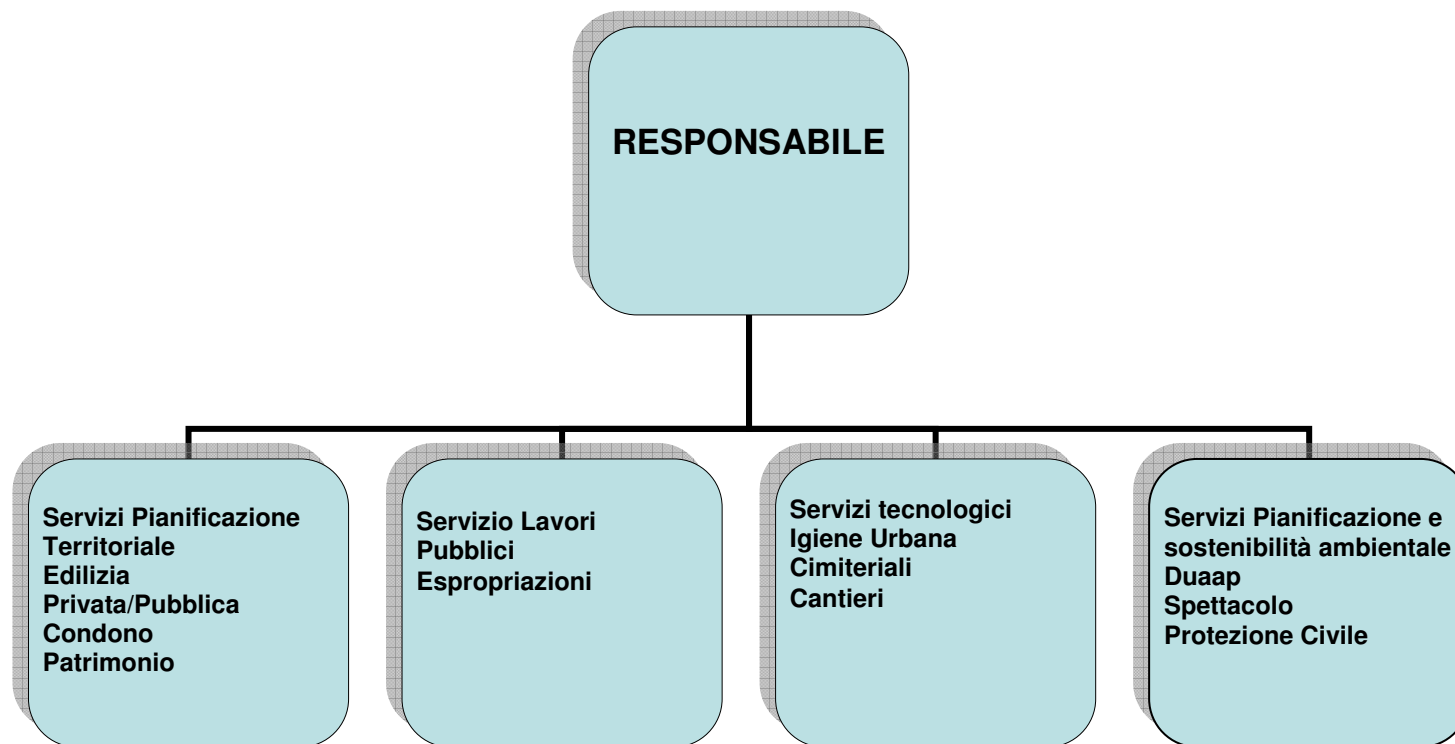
RESPONSABILE

Servizi Pianificazione
Territoriale
Edilizia
Privata/Pubblica
Condono
Patrimonio

Servizio Lavori
Pubblici
Espropriazioni

Servizi tecnologici
Igiene Urbana
Cimiteriali
Cantieri

Servizi Pianificazione e
sostenibilità ambientale
Duaap
Spettacolo
Protezione Civile